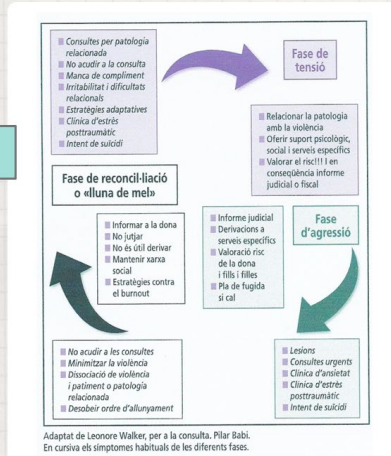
Consultes per patologia relacionada
No acudir a la consulta
Manca de compliment
Irritabilitat i dificultats relacionals
Estratègies adaptatives
Clínica d'estrès posttraumàtic
Intent de suïcidi

Fase de tensió

Relacionar la patologia amb la violència
Oferir suport psicològic, social i serveis específics
Valorar el risc!!! I en conseqüència informe judicial o fiscal

Fase de reconcil·liació o «lluna de mel»

Informar a la dona
No jutjar
No és útil derivar
Mantenir xarxa social
Estratègies contra el burnout

Informe judicial
Derivacions a serveis específics
Valoració risc de la dona i fills i filles
Pla de fugida si cal

Fase d'agressió

No acudir a les consultes
Minimitzar la violència
Dissociació de violència i patiment o patologia relacionada
Desobeir ordre d'allunyament

Lesions
Consultes urgents
Clínica d'ansietat
Clínica d'estrès posttraumàtic
Intent de suïcidi

Adaptat de Leonore Walker, per a la consulta. Pilar Babi.
En cursiva els símptomes habituals de les diferents fases.